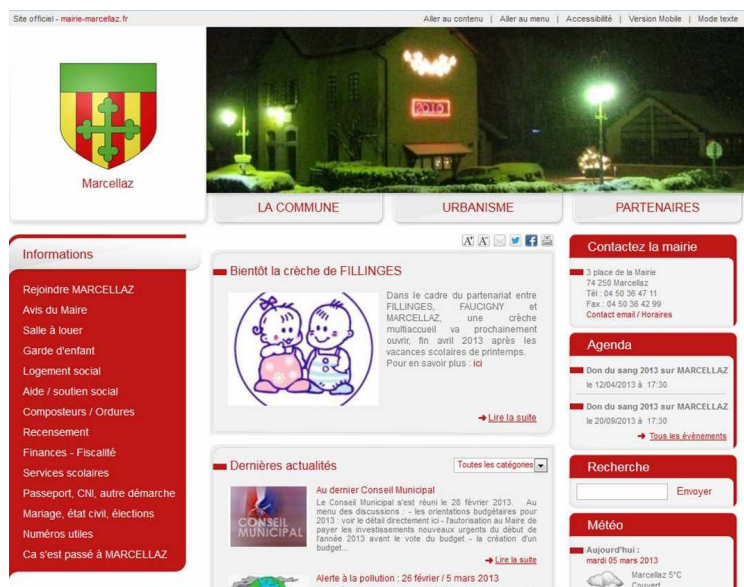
Site officiel - mairie-marcellaz.fr

Aller au contenu | Aller au menu | Accessibilité | Version Mobile | Mode texte

Marcellaz

LA COMMUNE

URBANISME

PARTENAIRES

Informations

Rejoindre MARCELLAZ
Avis du Maire
Salle à louer
Garde d'enfant
Logement social
Aide / soutien social
Composteurs / Ordures
Recensement
Finances - Fiscalité
Services scolaires
Passeport, CNI, autre démarche
Mariage, état civil, élections
Numéros utiles
Ca s'est passé à MARCELLAZ

Bientôt la crèche de FILLINGES

Dans le cadre du partenariat entre FILLINGES, FAUCIGNY et MARCELLAZ, une crèche multiaccueil va prochainement ouvrir, fin avril 2013 après les vacances scolaires de printemps. Pour en savoir plus : ici

Lire la suite

Dernières actualités

Toutes les catégories

Au dernier Conseil Municipal

CONSEIL MUNICIPAL

Le Conseil Municipal s'est réuni le 28 février 2013. Au menu des discussions : - les orientations budgétaires pour 2013 : voir le détail directement ici - l'autorisation au Maire de payer les investissements nouveaux urgents du début de l'année 2013 avant le vote du budget - la création d'un budget...

Lire la suite

Alerte à la pollution : 26 février / 5 mars 2013

Contactez la mairie

3 place de la Mairie
74 250 Marcellaz
Tél : 04 50 36 47 11
Fax : 04 50 36 42 99
Contact email / Horaires

Agenda

Don du sang 2013 sur MARCELLAZ
le 12/04/2013 à 17:30

Don du sang 2013 sur MARCELLAZ
le 20/09/2013 à 17:30

Tous les évènements

Recherche

Envoyer

Météo

Aujourd'hui :
mardi 05 mars 2013

Marcellaz 5°C
Couvert